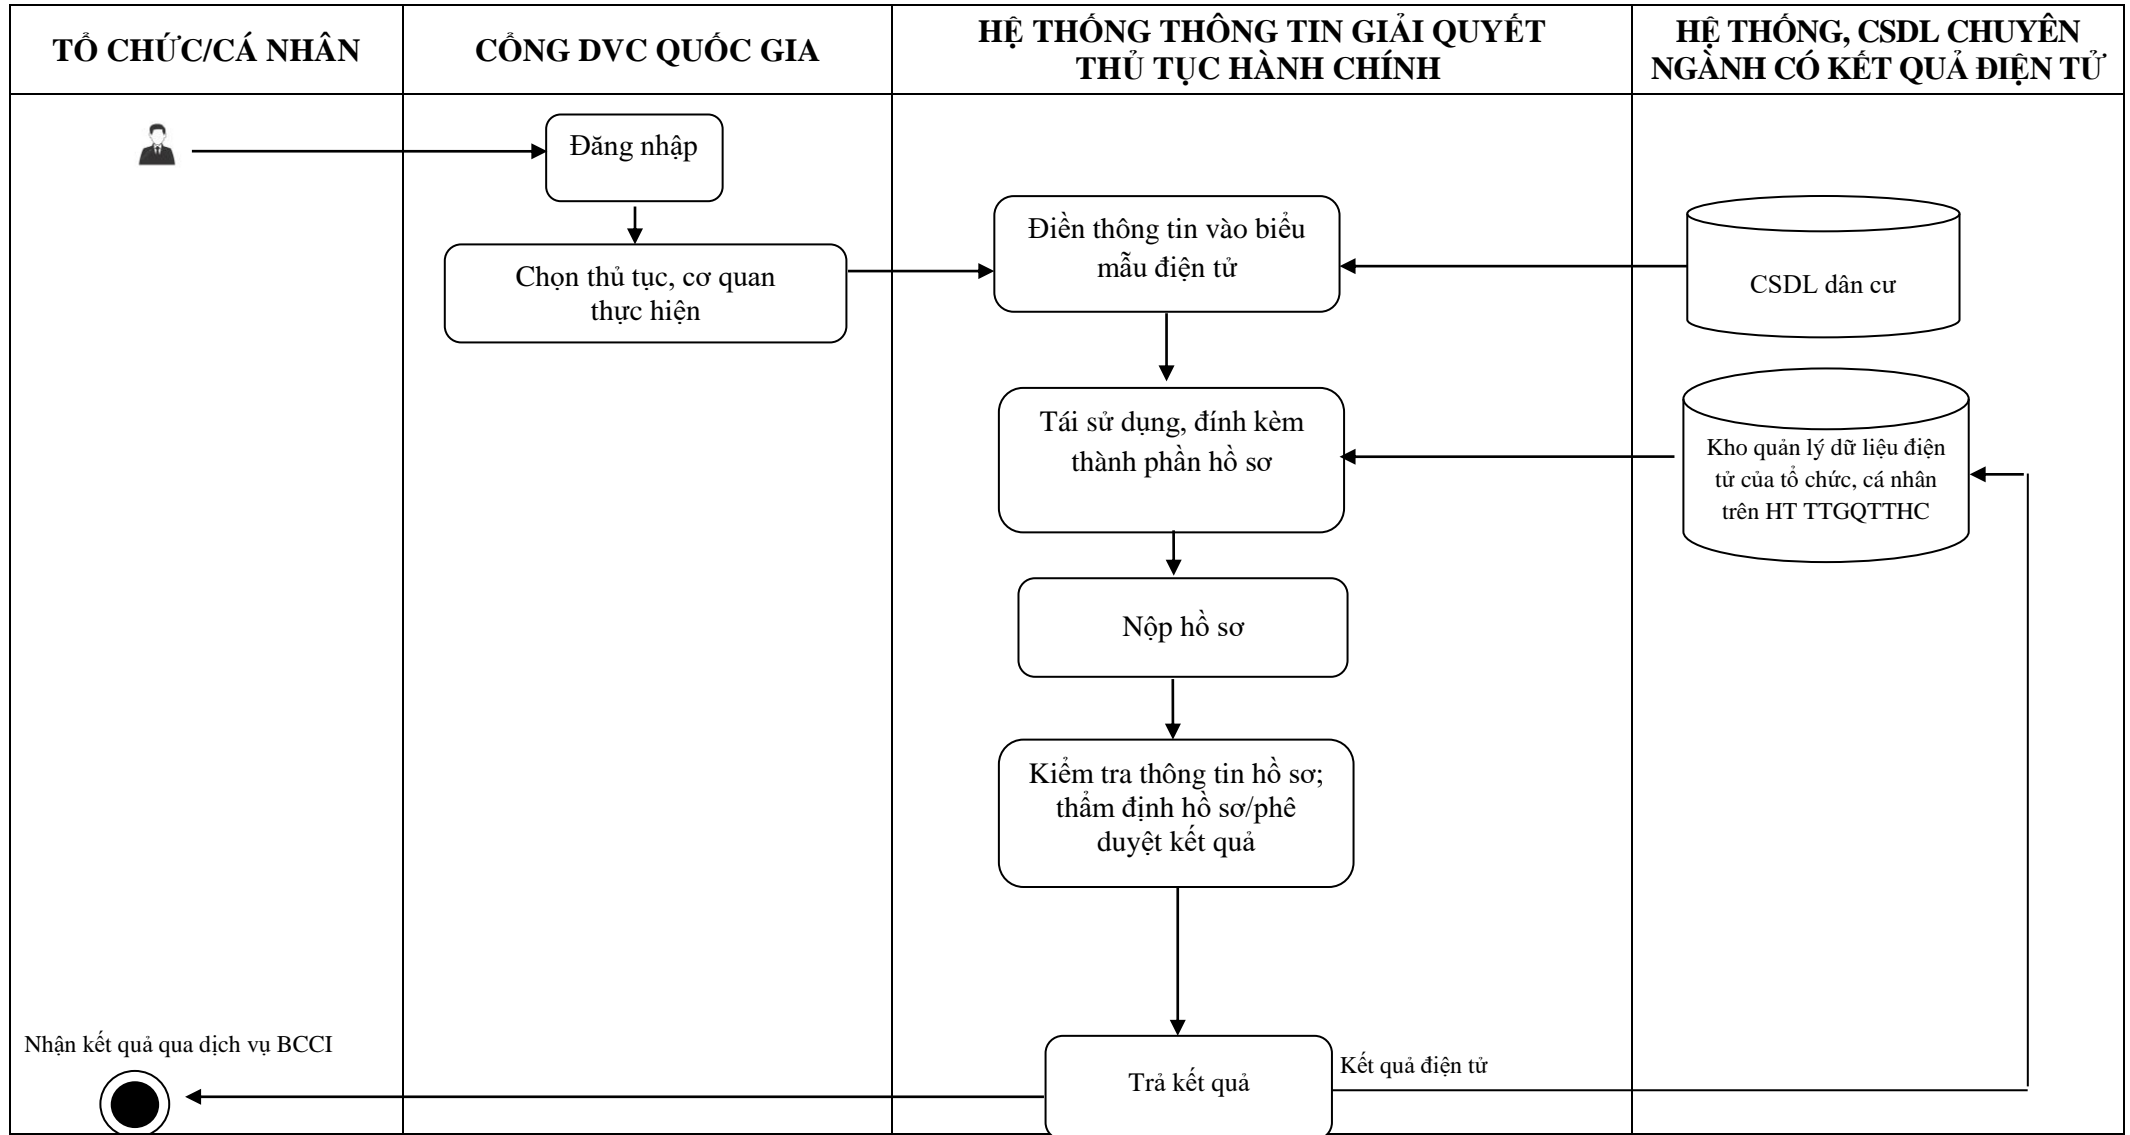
| TỔ CHỨC/CÁ NHÂN | CỔNG DVC QUỐC GIA | HỆ THỐNG THÔNG TIN GIẢI QUYẾT THỦ TỤC HÀNH CHÍNH | HỆ THỐNG, CSDL CHUYÊN NGÀNH CÓ KẾT QUẢ ĐIỆN TỬ |
|---|---|---|---|

Đăng nhập

Chọn thủ tục, cơ quan thực hiện

Điền thông tin vào biểu mẫu điện tử

CSDL dân cư

Tái sử dụng, đính kèm thành phần hồ sơ

Kho quản lý dữ liệu điện tử của tổ chức, cá nhân trên HT TTGQTTHC

Nộp hồ sơ

Kiểm tra thông tin hồ sơ; thẩm định hồ sơ/phê duyệt kết quả

Nhận kết quả qua dịch vụ BCCI

Trả kết quả

Kết quả điện tử